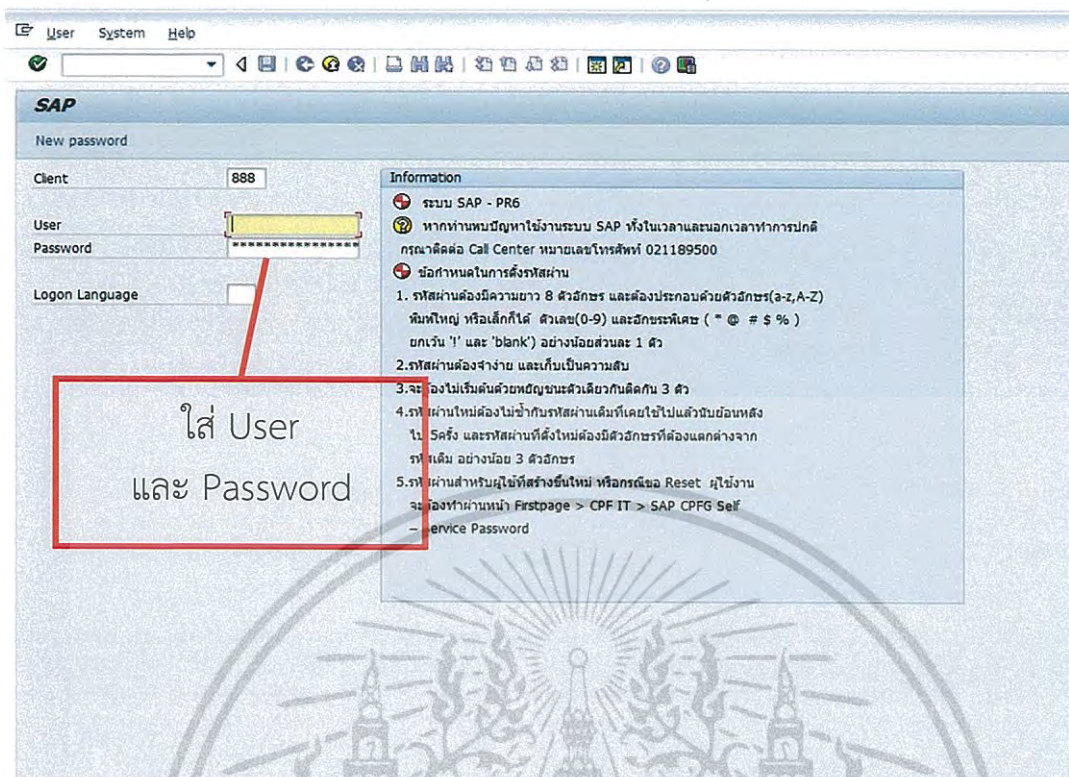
User System Help

SAP

New password

Client 888

User

Password ****************

Logon Language

Information

ระบบ SAP - PR6

หากท่านพบปัญหาใช้งานระบบ SAP ทั้งในเวลาและนอกเวลาทำการปกติ กรุณาติดต่อ Call Center หมายเลขโทรศัพท์ 021189500

ข้อกำหนดในการตั้งรหัสผ่าน

1. รหัสผ่านต้องมีความยาว 8 ตัวอักษร และต้องประกอบด้วยตัวอักษร(a-z,A-Z) พิมพ์ใหญ่ หรือเล็กก็ได้ ตัวเลข(0-9) และอักขระพิเศษ ( " @ # $ % ) ยกเว้น '!' และ 'blank') อย่างน้อยส่วนละ 1 ตัว

2.รหัสผ่านต้องจำง่าย และเก็บเป็นความลับ

3.จะ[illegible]องไม่เริ่มต้นด้วยพยัญชนะตัวเดียวกันติดกัน 3 ตัว

4.รห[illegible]ผ่านใหม่ต้องไม่ซ้ำกับรหัสผ่านเดิมที่เคยใช้ไปแล้วนับย้อนหลัง ใน 5ครั้ง และรหัสผ่านที่ตั้งใหม่ต้องมีตัวอักษรที่ต้องแตกต่างจาก รห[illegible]เดิม อย่างน้อย 3 ตัวอักษร

5.รห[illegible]ผ่านสำหรับผู้ใช้ที่สร้างขึ้นใหม่ หรือกรณีขอ Reset ผู้ใช้งาน จะ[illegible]องทำผ่านหน้า Firstpage > CPF IT > SAP CPFG Self – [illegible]ervice Password

ใส่ User และ Password